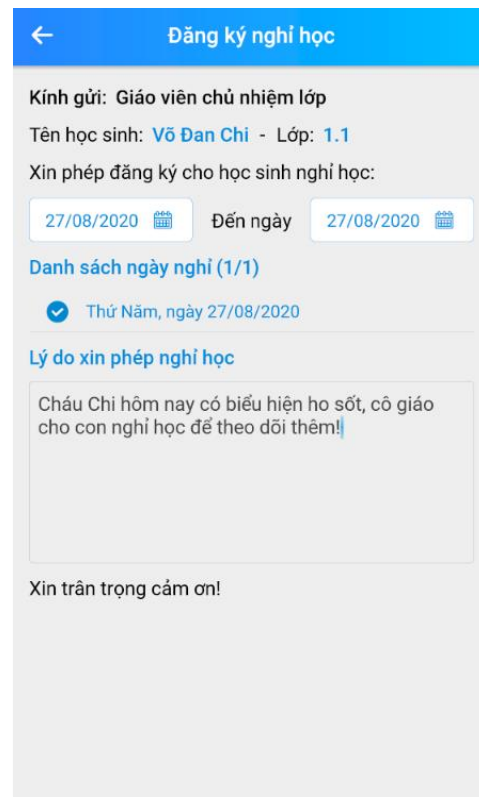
Đăng ký nghỉ học

Kính gửi: Giáo viên chủ nhiệm lớp

Tên học sinh: Võ Đan Chi - Lớp: 1.1

Xin phép đăng ký cho học sinh nghỉ học:

27/08/2020 Đến ngày 27/08/2020

Danh sách ngày nghỉ (1/1)

Thứ Năm, ngày 27/08/2020

Lý do xin phép nghỉ học

Cháu Chi hôm nay có biểu hiện ho sốt, cô giáo cho con nghỉ học để theo dõi thêm!

Xin trân trọng cảm ơn!